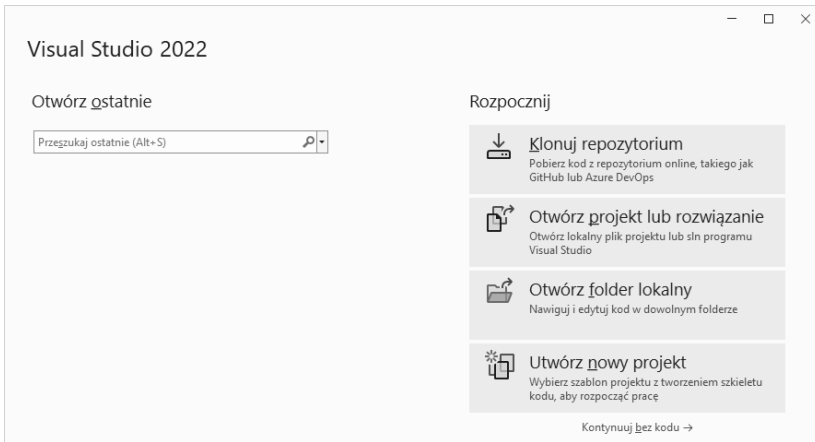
Visual Studio 2022

Otwórz ostatnie

Przeszukaj ostatnie (Alt+S)

Rozpocznij

Klonuj repozytorium
Pobierz kod z repozytorium online, takiego jak GitHub lub Azure DevOps

Otwórz projekt lub rozwiązanie
Otwórz lokalny plik projektu lub sln programu Visual Studio

Otwórz folder lokalny
Nawiguj i edytuj kod w dowolnym folderze

Utwórz nowy projekt
Wybierz szablon projektu z tworzeniem szkieletu kodu, aby rozpocząć pracę

Kontynuuj bez kodu →